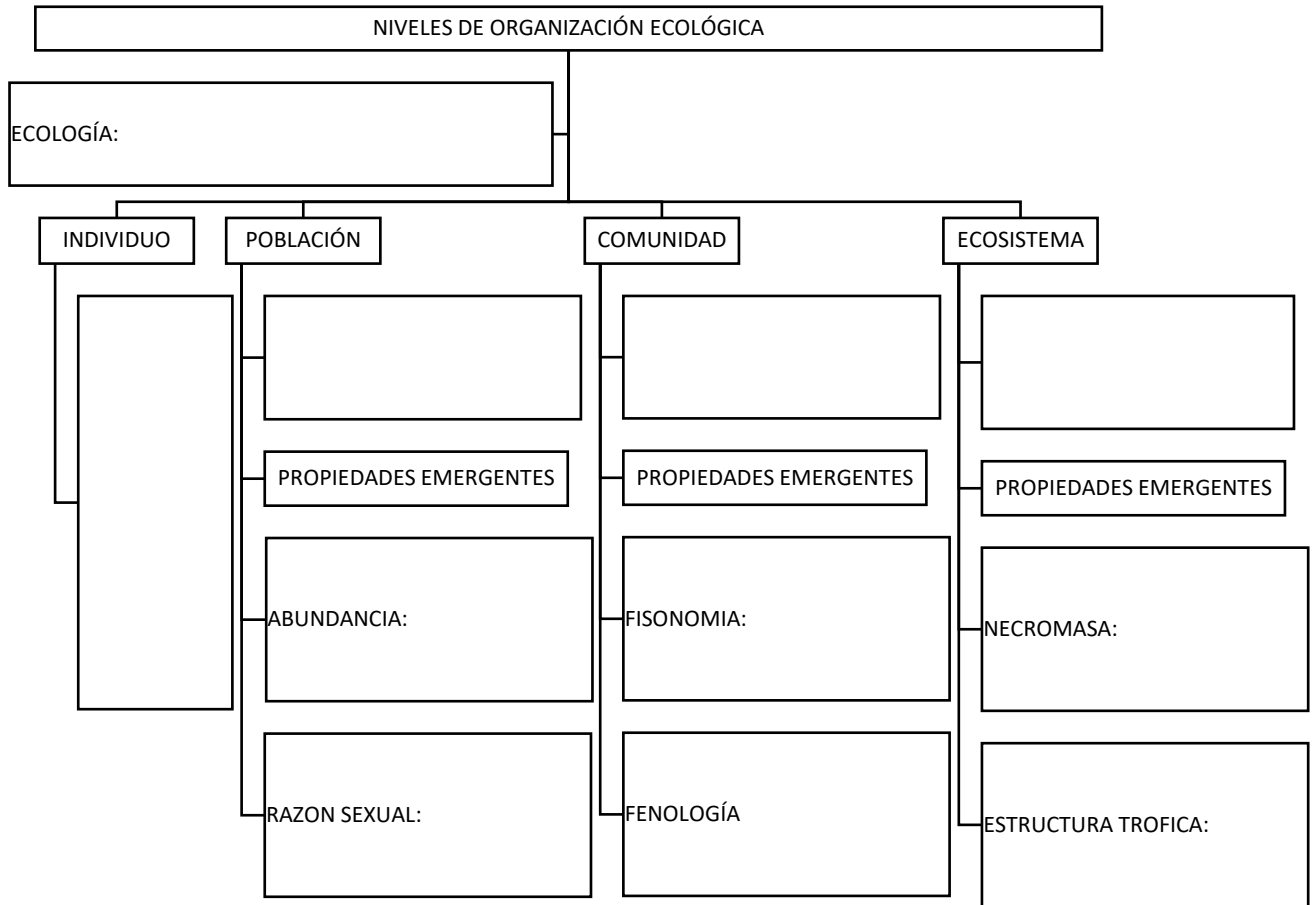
NIVELES DE ORGANIZACIÓN ECOLÓGICA

ECOLOGÍA:

INDIVIDUO

POBLACIÓN

PROPIEDADES EMERGENTES

ABUNDANCIA:

RAZON SEXUAL:

COMUNIDAD

PROPIEDADES EMERGENTES

FISONOMIA:

FENOLOGÍA

ECOSISTEMA

PROPIEDADES EMERGENTES

NECROMASA:

ESTRUCTURA TROFICA: